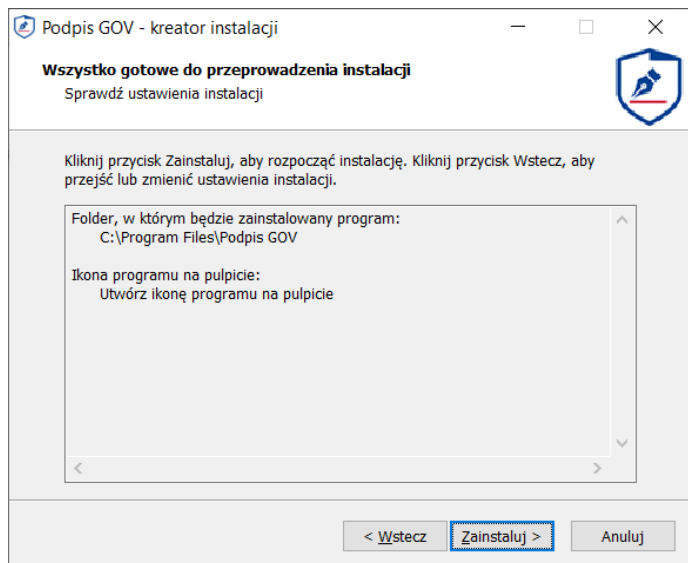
Podpis GOV - kreator instalacji

Wszystko gotowe do przeprowadzenia instalacji

Sprawdź ustawienia instalacji

Kliknij przycisk Zainstaluj, aby rozpocząć instalację. Kliknij przycisk Wstecz, aby przejść lub zmienić ustawienia instalacji.

Folder, w którym będzie zainstalowany program:
C:\Program Files\Podpis GOV

Ikona programu na pulpicie:
Utwórz ikonę programu na pulpicie

< Wstecz | Zainstaluj > | Anuluj